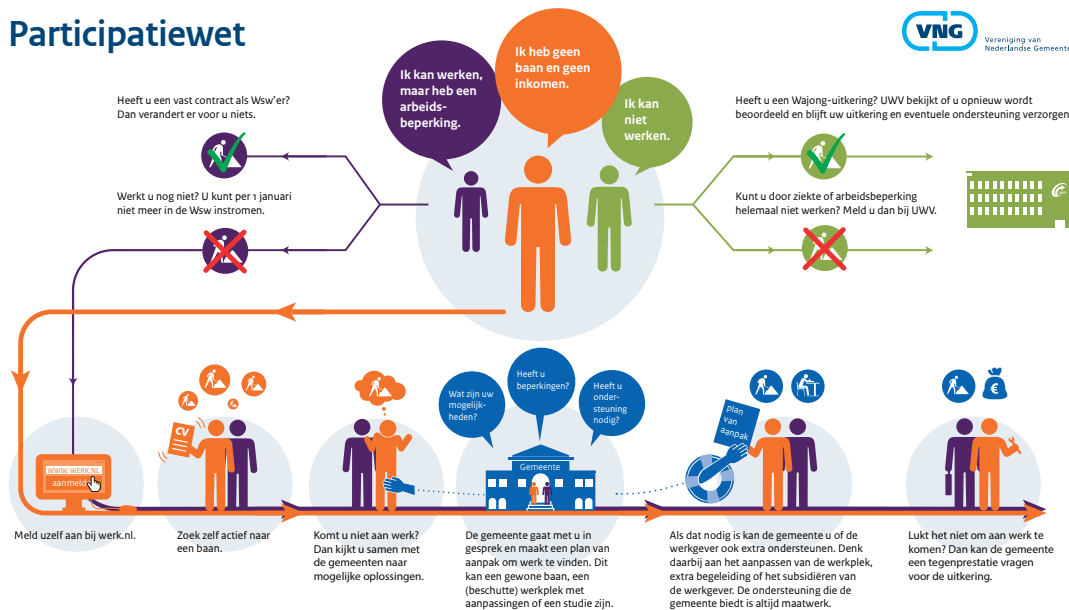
Participatiewet

VNG
Vereniging van Nederlandse Gemeente

Ik kan werken, maar heb een arbeidsbeperking.

Ik heb geen baan en geen inkomen.

Ik kan niet werken.

Heeft u een vast contract als Wsw'er? Dan verandert er voor u niets.

Werkt u nog niet? U kunt per 1 januari niet meer in de Wsw instromen.

Heeft u een Wajong-uitkering? UWV bekijkt of u opnieuw wordt beoordeeld en blijft uw uitkering en eventuele ondersteuning verzorgen

Kunt u door ziekte of arbeidsbeperking helemaal niet werken? Meld u dan bij UWV.

WWW.WERK.NL
aanmelden

Meld uzelf aan bij werk.nl.

CV

Zoek zelf actief naar een baan.

Komt u niet aan werk? Dan kijkt u samen met de gemeenten naar mogelijke oplossingen.

Wat zijn uw mogelijkheden?

Heeft u beperkingen?

Heeft u ondersteuning nodig?

Gemeente

De gemeente gaat met u in gesprek en maakt een plan van aanpak om werk te vinden. Dit kan een gewone baan, een (beschutte) werkplek met aanpassingen of een studie zijn.

plan van aanpak

Als dat nodig is kan de gemeente u of de werkgever ook extra ondersteunen. Denk daarbij aan het aanpassen van de werkplek, extra begeleiding of het subsidiëren van de werkgever. De ondersteuning die de gemeente biedt is altijd maatwerk.

€

Lukt het niet om aan werk te komen? Dan kan de gemeente een tegenprestatie vragen voor de uitkering.